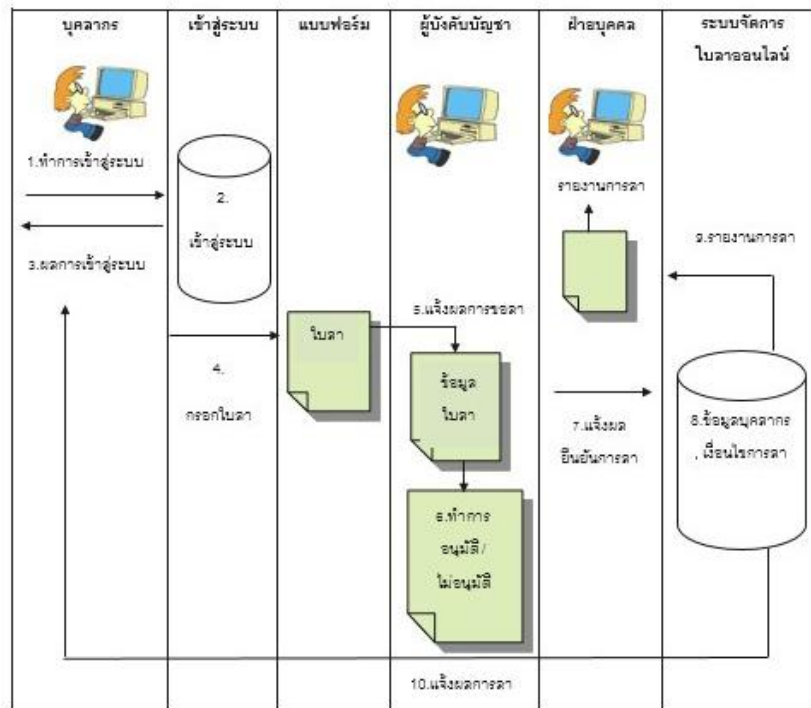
บุคลากร

เข้าสู่ระบบ

แบบฟอร์ม

ผู้บังคับบัญชา

ฝ่ายบุคคล

ระบบจัดการใบลาออนไลน์

1.ทำการเข้าสู่ระบบ

2. เข้าสู่ระบบ

3.ผลการเข้าสู่ระบบ

4. กรอกใบลา

ใบลา

5.แจ้งผลการขอลา

ข้อมูลใบลา

6.ทำการอนุมัติ/ไม่อนุมัติ

7.แจ้งผลยืนยันการลา

8.ข้อมูลบุคลากร, เงื่อนไขการลา

9.รายงานการลา

รายงานการลา

10.แจ้งผลการลา